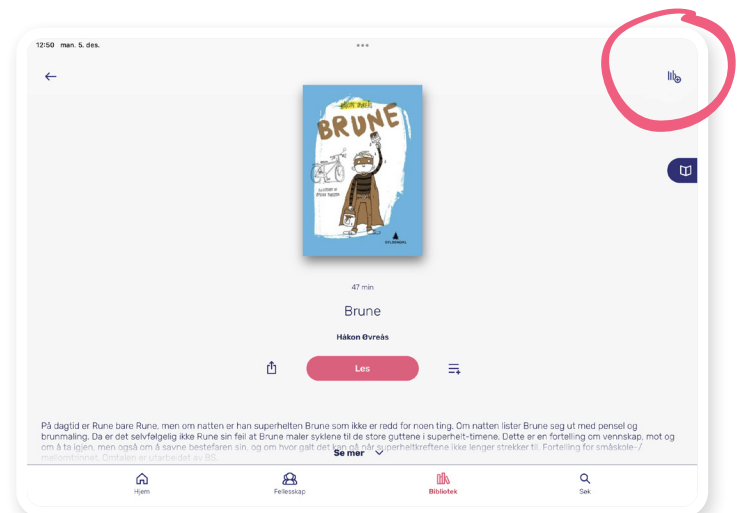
12:50 man. 5. des.

BRUNE

47 min

Brune

Håkon Øvreås

Les

På dagtid er Rune bare Rune, men om natten er han superhelten Brune som ikke er redd for noen ting. Om natten lister Brune seg ut med pensel og brunmaling. Da er det selvfølgelig ikke Rune sin feil at Brune maler syklene til de store guttene i superhelt-timene. Dette er en fortelling om vennskap, mot og om å ta igjen, men også om å savne bestefaren sin, og om hvor galt det kan gå når superheltkreftene ikke lenger strekker til. Fortelling for småskole-/ mellomtrinnet. Omtalen er utarbeidet av BS.

Se mer

Hjem
Fellesskap
Bibliotek
Søk